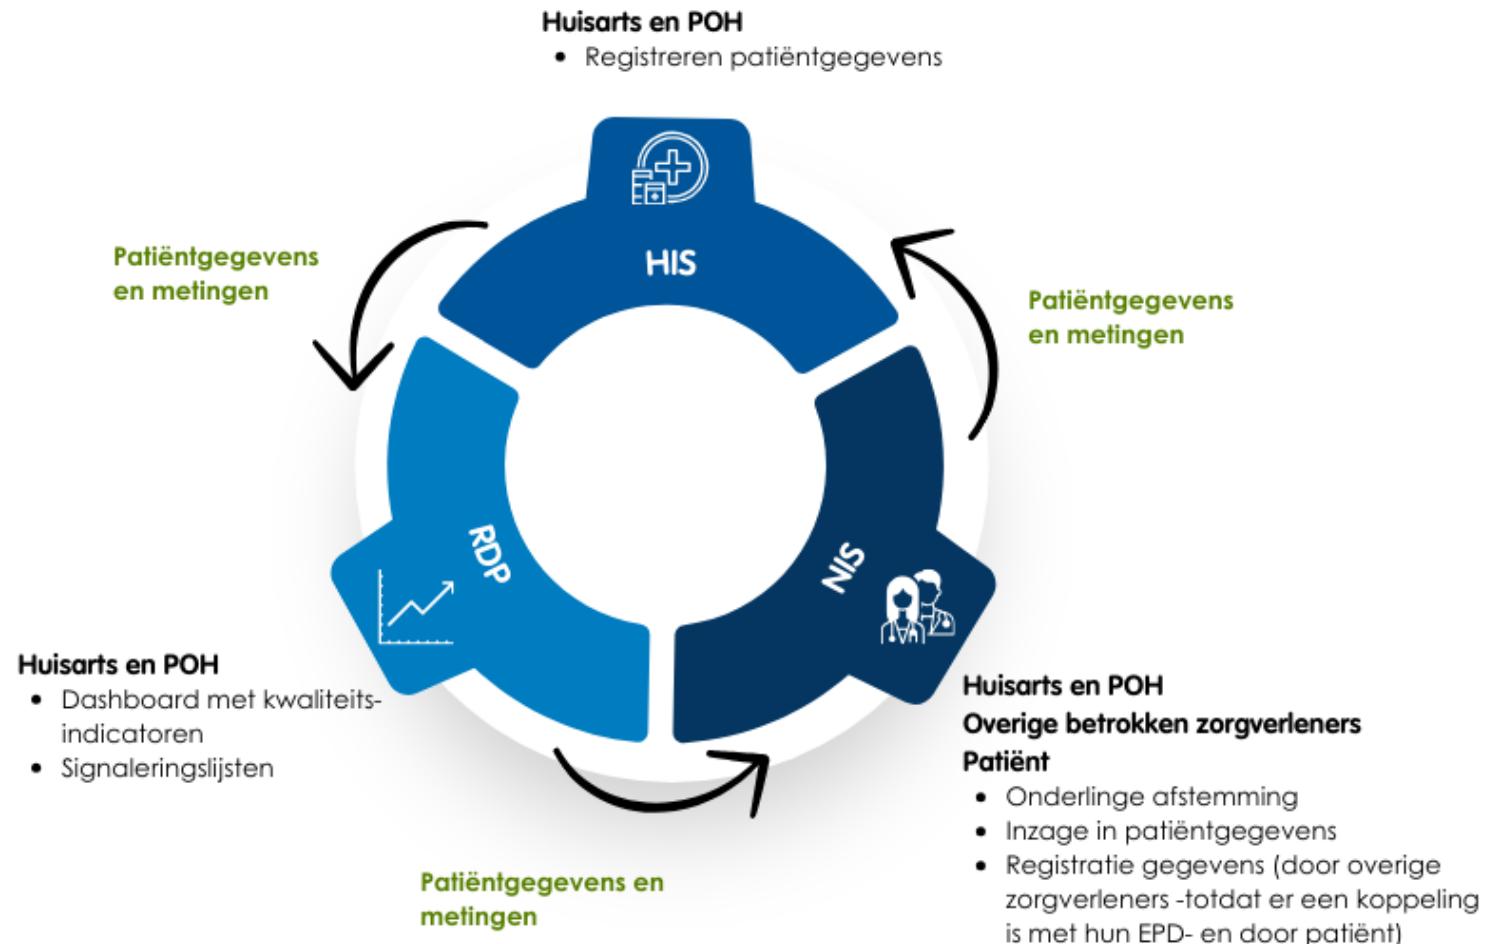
**Huisarts en POH**
- Registreren patiëntgegevens

Patiëntgegevens en metingen

HIS

Patiëntgegevens en metingen

RDP

NIS

**Huisarts en POH**
- Dashboard met kwaliteitsindicatoren
- Signaleringslijsten

**Huisarts en POH**
**Overige betrokken zorgverleners**
**Patiënt**
- Onderlinge afstemming
- Inzage in patiëntgegevens
- Registratie gegevens (door overige zorgverleners -totdat er een koppeling is met hun EPD- en door patiënt)

Patiëntgegevens en metingen